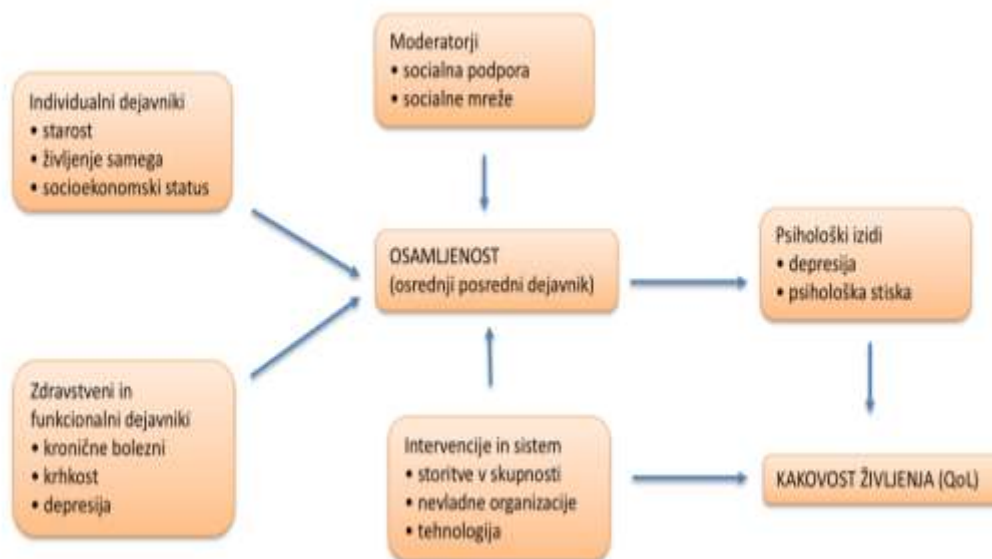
Moderatorji
• socialna podpora
• socialne mreže

Individualni dejavniki
• starost
• življenje samega
• socioekonomski status

OSAMLJENOST
(osrednji posredni dejavnik)

Psihološki izidi
• depresija
• psihološka stiska

Zdravstveni in funkcionalni dejavniki
• kronične bolezni
• krhkost
• depresija

Intervencije in sistem
• storitve v skupnosti
• nevladne organizacije
• tehnologija

KAKOVOST ŽIVLJENJA (QoL)